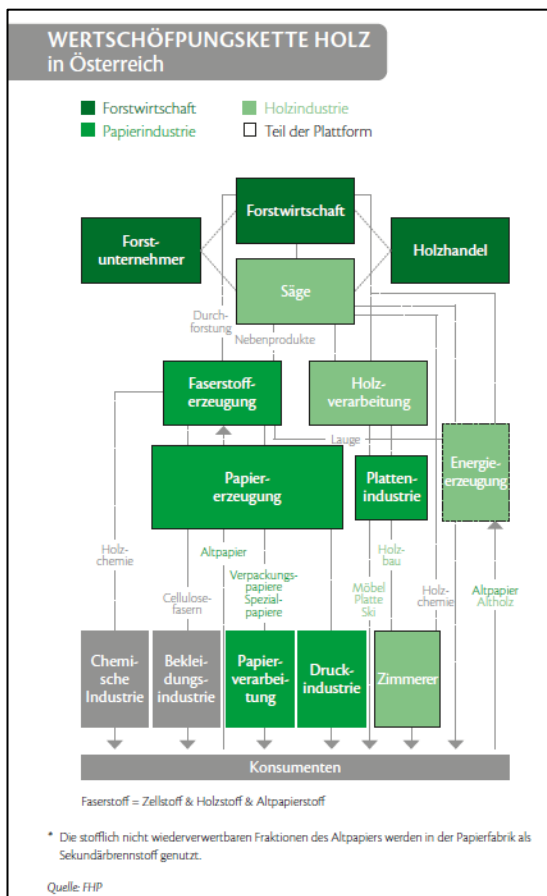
WERTSCHÖPFUNGSKETTE HOLZ
in Österreich

Forstwirtschaft
Holzindustrie
Papierindustrie
Teil der Plattform

Forstwirtschaft

Forstunternehmer

Holzhandel

Säge

Durchforstung

Nebenprodukte

Faserstofferzeugung

Holzverarbeitung

Lauge

Energieerzeugung

Papiererzeugung

Plattenindustrie

Holzchemie

Altpapier

Verpackungspapiere Spezialpapiere

Cellulosefasern

Holzbau

Möbel Platte Ski

Holzchemie

Altpapier Altholz

Chemische Industrie

Bekleidungsindustrie

Papierverarbeitung

Druckindustrie

Zimmerer

Konsumenten

Faserstoff = Zellstoff & Holzstoff & Altpapierstoff

* Die stofflich nicht wiederverwertbaren Fraktionen des Altpapiers werden in der Papierfabrik als Sekundärbrennstoff genutzt.

Quelle: FHP